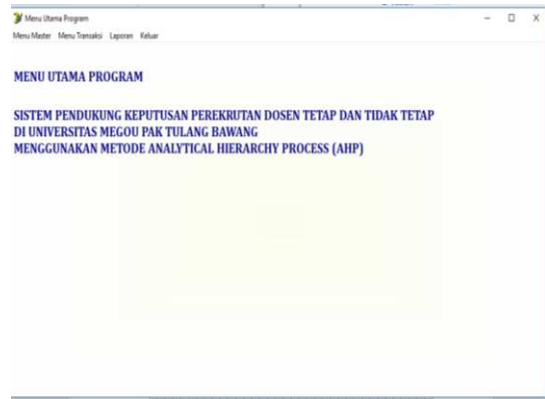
Menu Utama Program

Menu Master Menu Transaksi Laporan Keluar

MENU UTAMA PROGRAM

SISTEM PENDUKUNG KEPUTUSAN PEREKRUTAN DOSEN TETAP DAN TIDAK TETAP
DI UNIVERSITAS MEGOU PAK TULANG BAWANG
MENGGUNAKAN METODE ANALYTICAL HIERARCHY PROCESS (AHP)